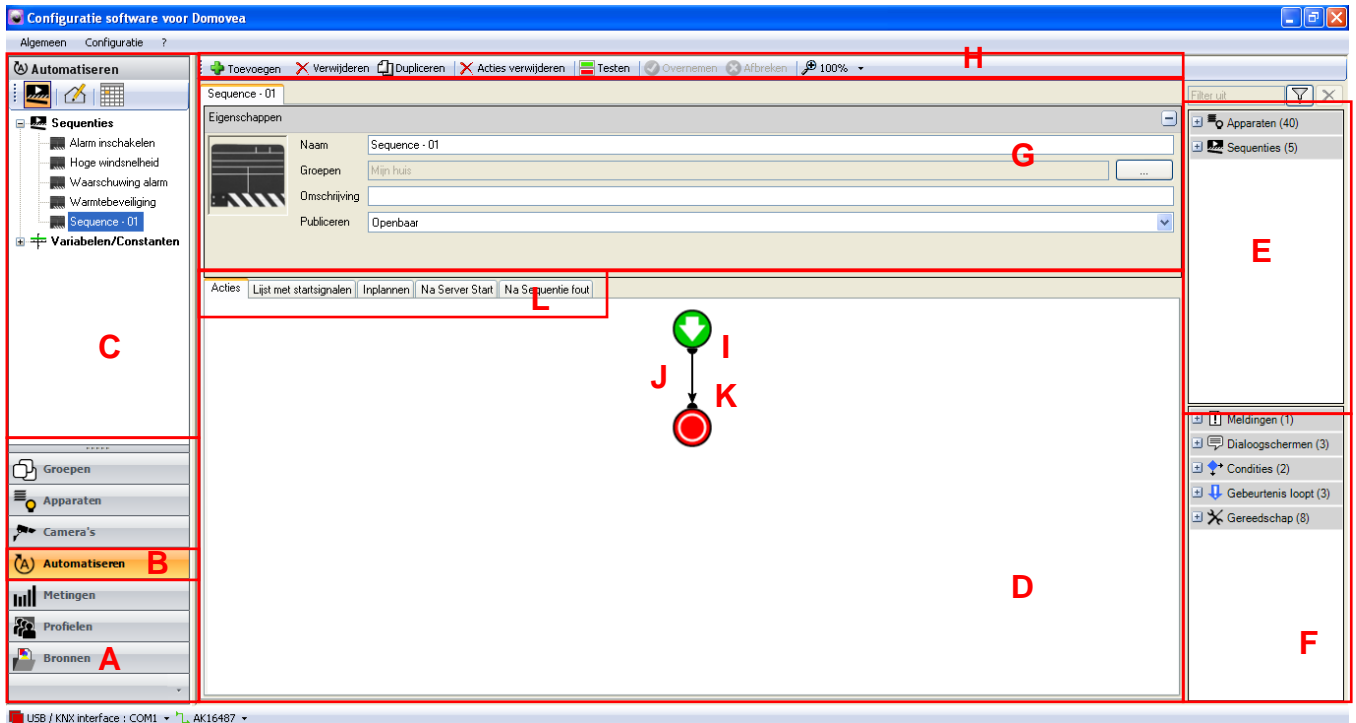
Configuratie software voor Domovea

Algemeen Configuratie ?

Automatiseren

Sequenties
Alarm inschakelen
Hoge windsnelheid
Waarschuwing alarm
Warmtebeveiliging
Sequence - 01
Variabelen/Constanten

C

Groepen
Apparaten
Camera's
Automatiseren B
Metingen
Profielen
Bronnen A

Toevoegen Verwijderen Dupliceren Acties verwijderen Testen Overnemen Afbreken 100% H

Sequence - 01

Eigenschappen

Naam Sequence - 01
Groepen Mijn huis ...
Omschrijving
Publiceren Openbaar
G

Acties Lijst met startsignalen Inplannen Na Server Start Na Sequentie fout L

I
J
K

D

Filter uit

Apparaten (40)
Sequenties (5)

E

Meldingen (1)
Dialoogschermen (3)
Condities (2)
Gebeurtenis loopt (3)
Gereedschap (8)

F

USB / KNX interface : COM1 AK16487